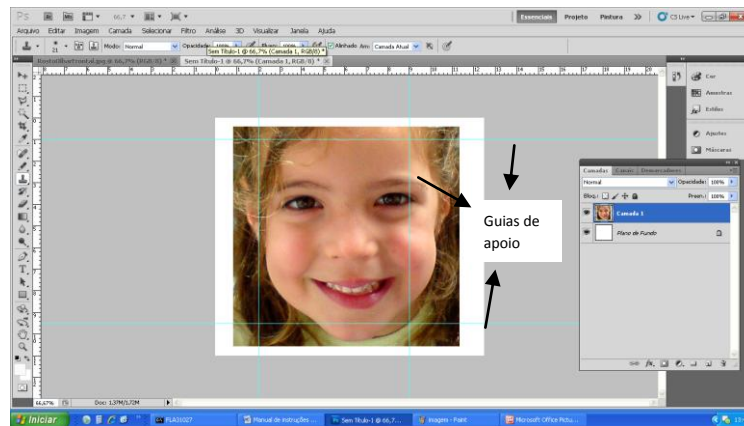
Ps 66,7

Essenciais Projeto Pintura » CS Live

Arquivo Editar Imagem Camada Selecionar Filtro Análise 3D Visualizar Janela Ajuda

Modo: Normal Opacidade: 100% Fluxo: 100% Alinhado Ax: Camada Atual

Sem Título-1 @ 66,7% (Camada 1, RGB/8) *

Sem Título-1 @ 66,7% (Camada 1, RGB/8) *

Cor
Amostras
Estilos
Ajustes
Máscaras

Camadas Canais Demarcadores
Normal Opacidade: 100%
Bloq.: Preen.: 100%
Camada 1
Plano de Fundo

Guias de apoio

66,67% Doc: 1,37M/1,72M

Iniciar FLA31027 Manual de instruções ... Sem Título-1 @ 66,7... imagem - Paint Microsoft Office Pictu...